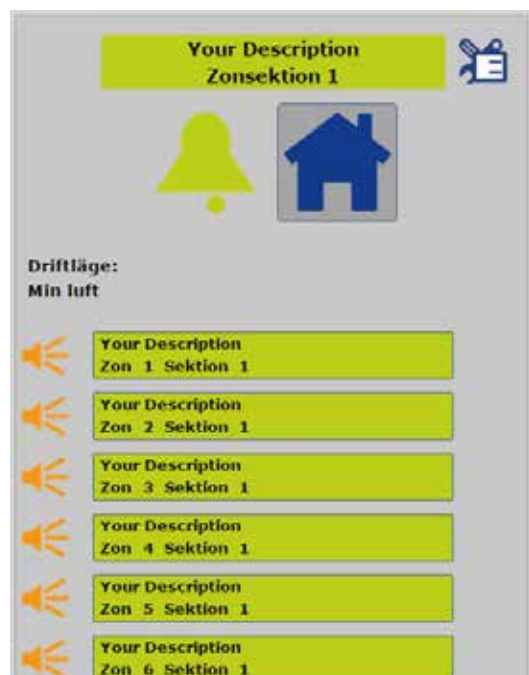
Your Description
Zonsektion 1

Driftläge:
Min luft

Your Description
Zon 1 Sektion 1

Your Description
Zon 2 Sektion 1

Your Description
Zon 3 Sektion 1

Your Description
Zon 4 Sektion 1

Your Description
Zon 5 Sektion 1

Your Description
Zon 6 Sektion 1